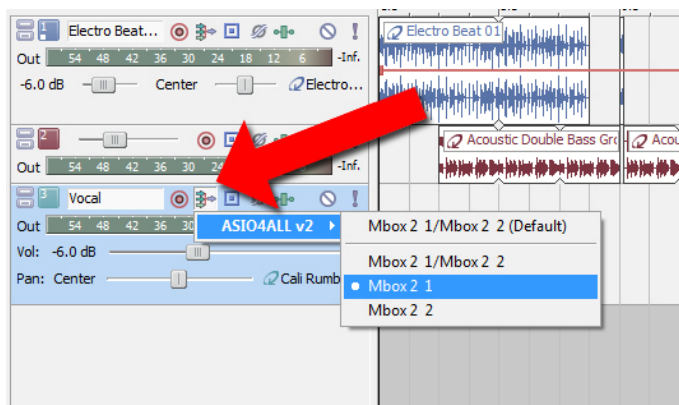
1 Electro Beat...

Out 54 48 42 36 30 24 18 12 6 -Inf.

-6.0 dB Center Electro...

Electro Beat 01

2

Out 54 48 42 36 30 24 -Inf.

Acoustic Double Bass Gro

Acou

3 Vocal

Out 54 48 42 36 30

Vol: -6.0 dB

Pan: Center

Cali Rumb

ASIO4ALL v2

Mbox 2 1/Mbox 2 2 (Default)

Mbox 2 1/Mbox 2 2

Mbox 2 1

Mbox 2 2